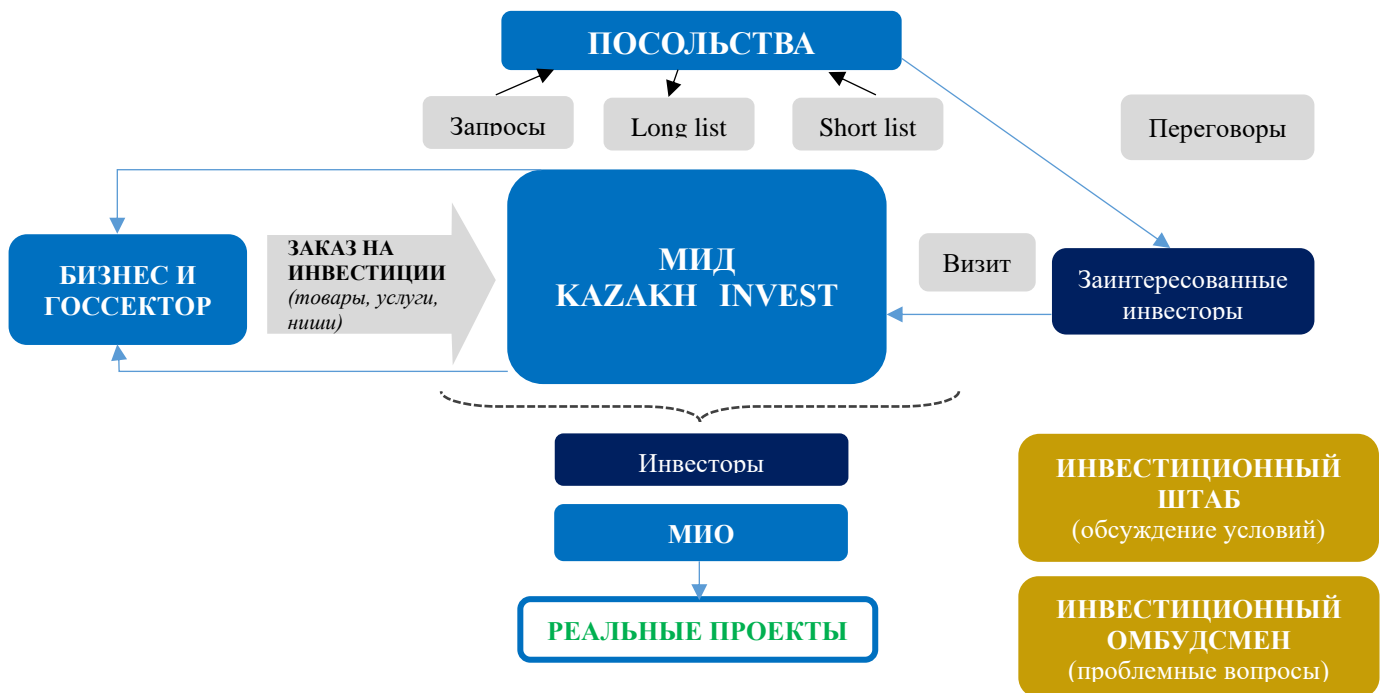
ПОСОЛЬСТВА

Запросы

Long list

Short list

Переговоры

БИЗНЕС И ГОССЕКТОР

ЗАКАЗ НА ИНВЕСТИЦИИ (товары, услуги, ниши)

МИД KAZAKH INVEST

Визит

Заинтересованные инвесторы

Инвесторы

МИО

РЕАЛЬНЫЕ ПРОЕКТЫ

ИНВЕСТИЦИОННЫЙ ШТАБ (обсуждение условий)

ИНВЕСТИЦИОННЫЙ ОМБУДСМЕН (проблемные вопросы)